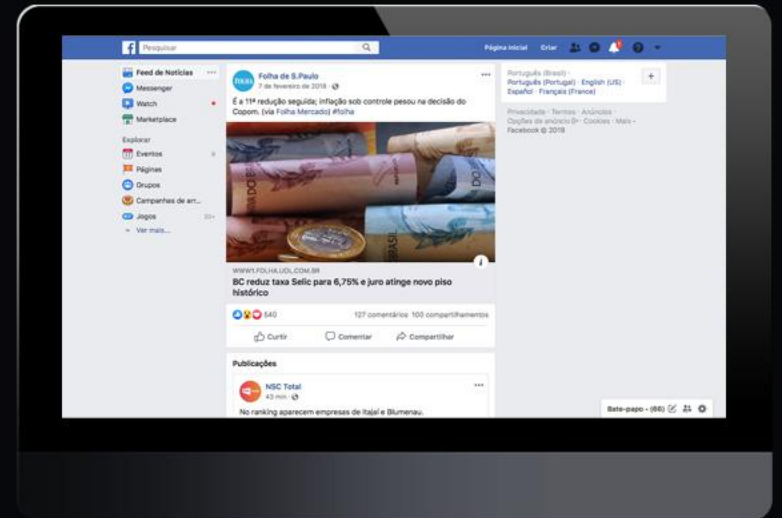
Pesquisar

Página inicial Criar

Feed de Notícias
Messenger
Watch
Marketplace

Explorar
Eventos
Páginas
Grupos
Campanhas de arr...
Jogos
Ver mais...

Folha de S.Paulo
7 de fevereiro de 2018

É a 11ª redução seguida; inflação sob controle pesou na decisão do Copom. (via Folha Mercado) #folha

WWW1.FOLHA.UOL.COM.BR
BC reduz taxa Selic para 6,75% e juro atinge novo piso histórico

540 127 comentários 100 compartilhamentos

Curtir Comentar Compartilhar

Publicações

NSC Total
43 min

No ranking aparecem empresas de Itajaí e Blumenau.

Português (Brasil) · Português (Portugal) · English (US) · Español · Français (France)

Privacidade · Termos · Anúncios · Opções de anúncio · Cookies · Mais · Facebook © 2018

Bate-papo - (66)